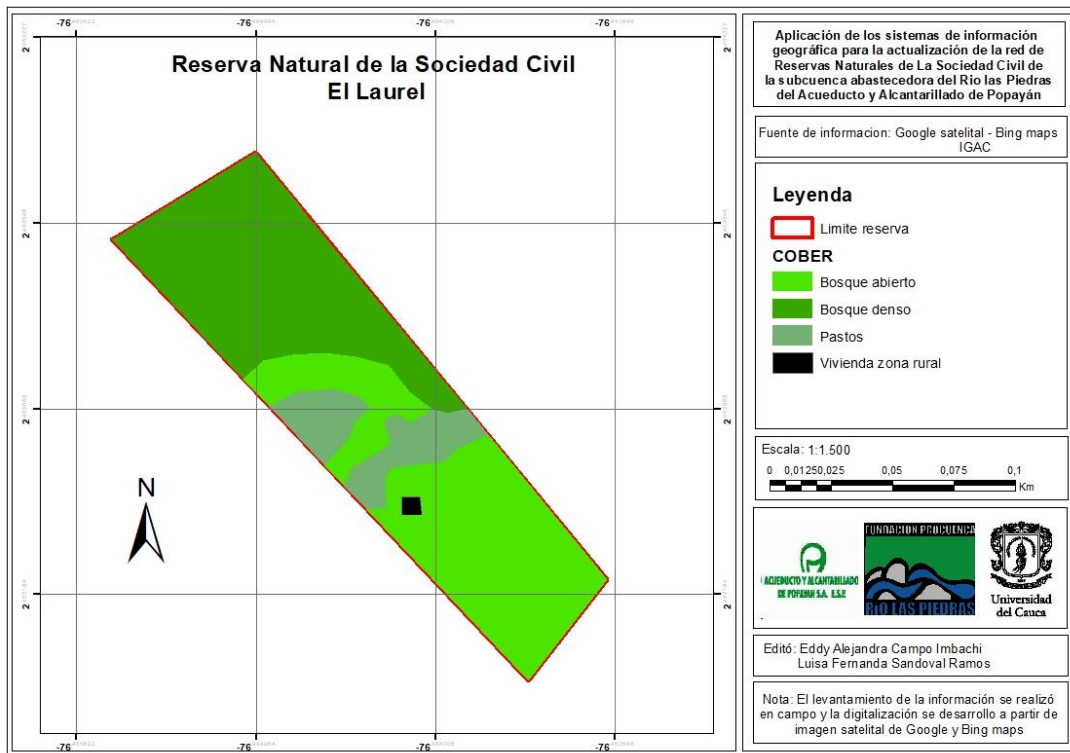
-76 -76 -76 -76

2 2 2 2

Reserva Natural de la Sociedad Civil
El Laurel

N

Aplicación de los sistemas de información geográfica para la actualización de la red de Reservas Naturales de La Sociedad Civil de la subcuenca abastecedora del Rio las Piedras del Acueducto y Alcantarillado de Popayán

Fuente de informacion: Google satelital - Bing maps IGAC

Leyenda
Limite reserva
COBER
Bosque abierto
Bosque denso
Pastos
Vivienda zona rural

Escala: 1:1.500
0 0,01250,025 0,05 0,075 0,1 Km

ACUEDUCTO Y ALCANTARILLADO DE POPAYAN S.A. E.S.P.
FUNDACION PROCUENCA RIO LAS PIEDRAS
Universidad del Cauca

Editó: Eddy Alejandra Campo Imbachi
Luisa Fernanda Sandoval Ramos

Nota: El levantamiento de la información se realizó en campo y la digitalización se desarrollo a partir de imagen satelital de Google y Bing maps

-76 -76 -76 -76